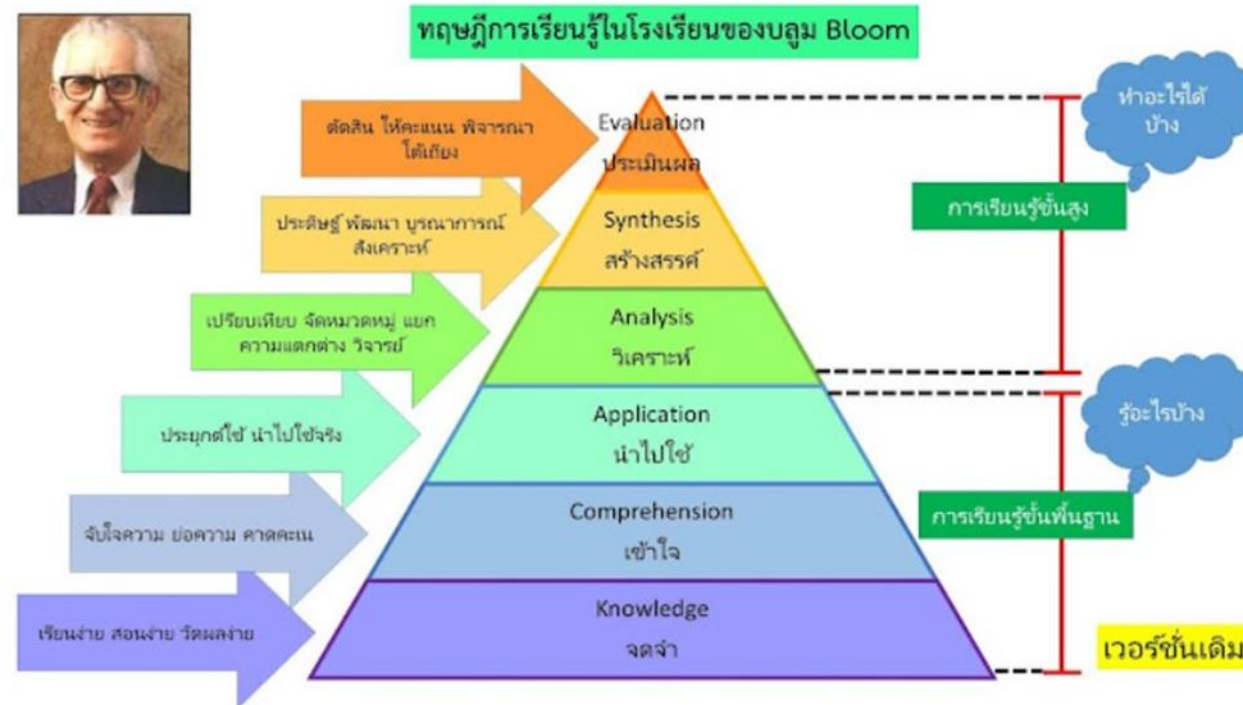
ทฤษฎีการเรียนรู้ในโรงเรียนของบลูม Bloom

ตัดสิน ให้คะแนน พิจารณา โต้เถียง

Evaluation
ประเมินผล

ประดิษฐ์ พัฒนา บูรณาการณ์ สังเคราะห์

Synthesis
สร้างสรรค์

เปรียบเทียบ จัดหมวดหมู่ แยก ความแตกต่าง วิจารย์

Analysis
วิเคราะห์

ประยุกต์ใช้ นำไปใช้จริง

Application
นำไปใช้

จับใจความ ย่อความ คาดคะเน

Comprehension
เข้าใจ

เรียนง่าย สอนง่าย วัดผลง่าย

Knowledge
จดจำ

ทำอะไรได้บ้าง

การเรียนรู้ขั้นสูง

รู้อะไรบ้าง

การเรียนรู้ขั้นพื้นฐาน

เวอร์ชั่นเดิม